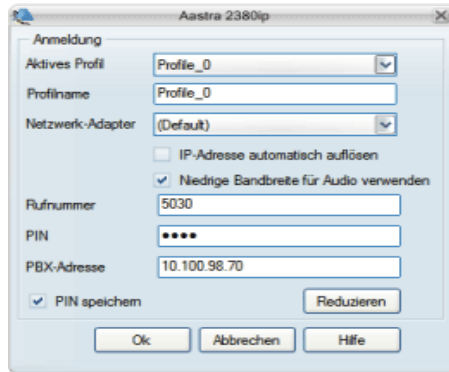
Aastra 2380ip

Anmeldung

Aktives Profil Profile_0

Profilname Profile_0

Netzwerk-Adapter (Default)

IP-Adresse automatisch auflösen

Niedrige Bandbreite für Audio verwenden

Rufnummer 5030

PIN ••••

PBX-Adresse 10.100.98.70

PIN speichern

Reduzieren

Ok Abbrechen Hilfe